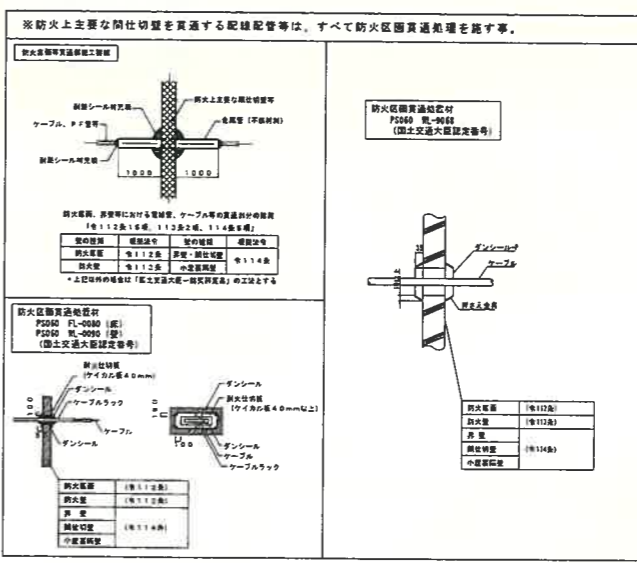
※防火上主要な間仕切壁を貫通する配線配管等は、すべて防火区画貫通処理を施す事。

防火区画等貫通部施工要領

耐熱シール材充填

防火上主要な間仕切壁等

ケーブル、PF管等

金属管（不燃材料）

耐熱シール材充填

1000　1000

防火区画、界壁等における電線管、ケーブル等の貫通部分の施工

「令112条15項、113条2項、114条5項」

| 壁の種類 | 根拠法令 | 壁の種類 | 根拠法令 |
|---|---|---|---|
| 防火区画 | 令112条 | 界壁・間仕切壁 | 令114条 |
| 防火壁 | 令113条 | 小屋裏隔壁 | |

＊上記以外の場合は「国土交通大臣一般認定工法」の工法とする

防火区画貫通処理材
PS060 FL-0080（床）
PS060 WL-0090（壁）
（国土交通大臣認定番号）

耐火仕切板
（ケイカル板40mm）

ダンシール

ケーブルラック

ケーブル

ダンシール

ダンシール

耐火仕切板
（ケイカル板40mmなど）

ダンシール

ケーブル

ケーブルラック

| 防火区画 | （令112条） |
|---|---|
| 防火壁 | （令113条） |
| 界壁 | |
| 間仕切壁 | （令114条） |
| 小屋裏隔壁 | |

防火区画貫通処理材
PS060 WL-0068
（国土交通大臣認定番号）

ダンシール

ケーブル

押え金具

| 防火区画 | （令112条） |
|---|---|
| 防火壁 | （令113条） |
| 界壁 | |
| 間仕切壁 | （令114条） |
| 小屋裏隔壁 | |